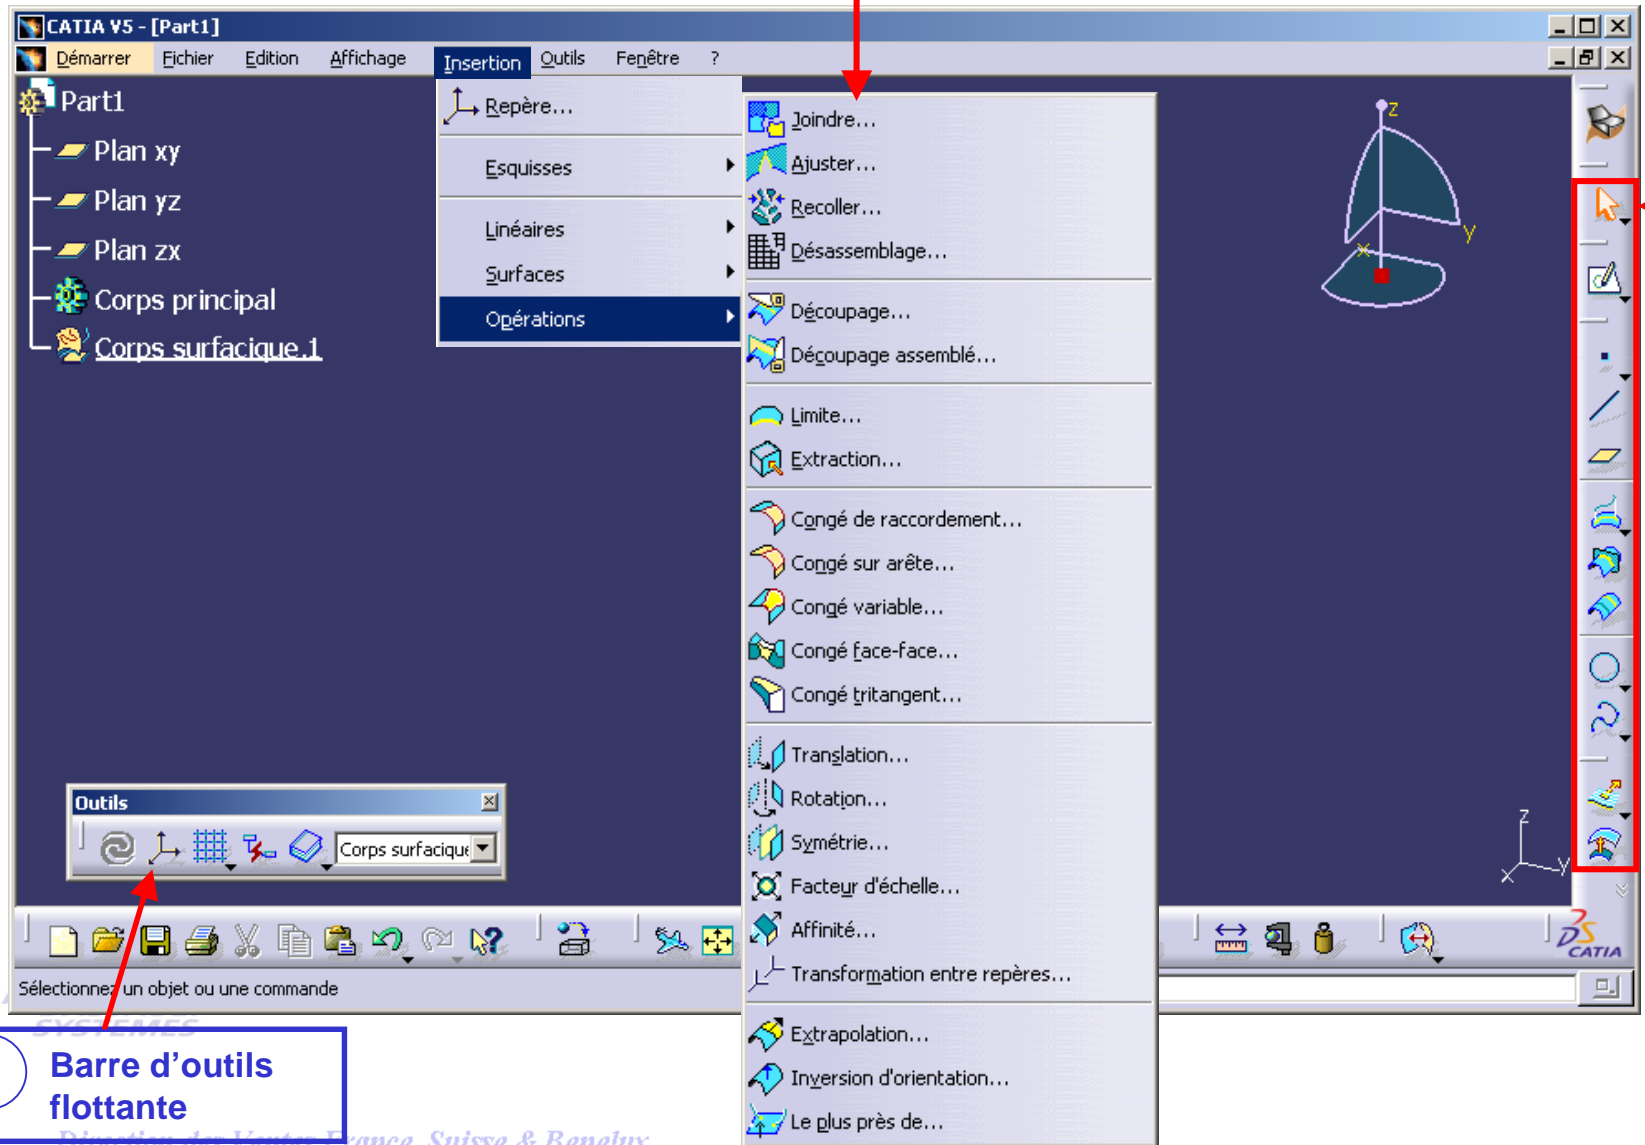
CATIA V5 - [Part1]

Démarrer Fichier Edition Affichage Insertion Outils Fenêtre ?

Part1
Plan xy
Plan yz
Plan zx
Corps principal
Corps surfacique.1

Repère...
Esquisses
Linéaires
Surfaces
Opérations

Joindre...
Ajuster...
Recoller...
Désassemblage...
Découpage...
Découpage assemblé...
Limite...
Extraction...
Congé de raccordement...
Congé sur arête...
Congé variable...
Congé face-face...
Congé tritangent...
Translation...
Rotation...
Symétrie...
Facteur d'échelle...
Affinité...
Transformation entre repères...
Extrapolation...
Inversion d'orientation...
Le plus près de...

z
y
x

Outils
Corps surfacique

Sélectionnez un objet ou une commande

CATIA

Barre d'outils flottante

SYSTEMES
Direction des Ventes France, Suisse & Benelux